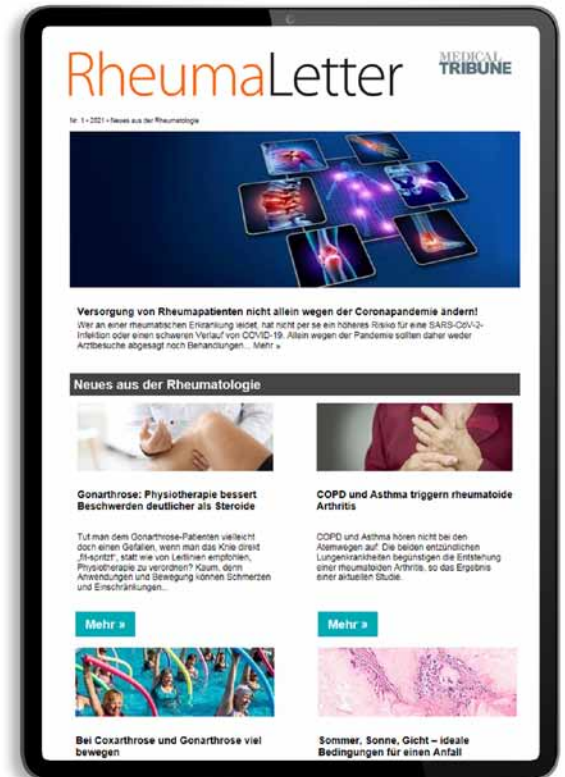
RheumaLetter

MEDICAL TRIBUNE

Nr. 1 • 2021 • Neues aus der Rheumatologie

Versorgung von Rheumapatienten nicht allein wegen der Coronapandemie ändern!

Wer an einer rheumatischen Erkrankung leidet, hat nicht per se ein höheres Risiko für eine SARS-CoV-2-Infektion oder einen schweren Verlauf von COVID-19. Allein wegen der Pandemie sollten daher weder Arztbesuche abgesagt noch Behandlungen... Mehr »

Neues aus der Rheumatologie

Gonarthrose: Physiotherapie bessert Beschwerden deutlicher als Steroide

Tut man dem Gonarthrose-Patienten vielleicht doch einen Gefallen, wenn man das Knie direkt „fitspritzt", statt wie von Leitlinien empfohlen, Physiotherapie zu verordnen? Kaum, denn Anwendungen und Bewegung können Schmerzen und Einschränkungen...

Mehr »

COPD und Asthma triggern rheumatoide Arthritis

COPD und Asthma hören nicht bei den Atemwegen auf: Die beiden entzündlichen Lungenkrankheiten begünstigen die Entstehung einer rheumatoiden Arthritis, so das Ergebnis einer aktuellen Studie.

Mehr »

Bei Coxarthrose und Gonarthrose viel bewegen

Sommer, Sonne, Gicht – ideale Bedingungen für einen Anfall